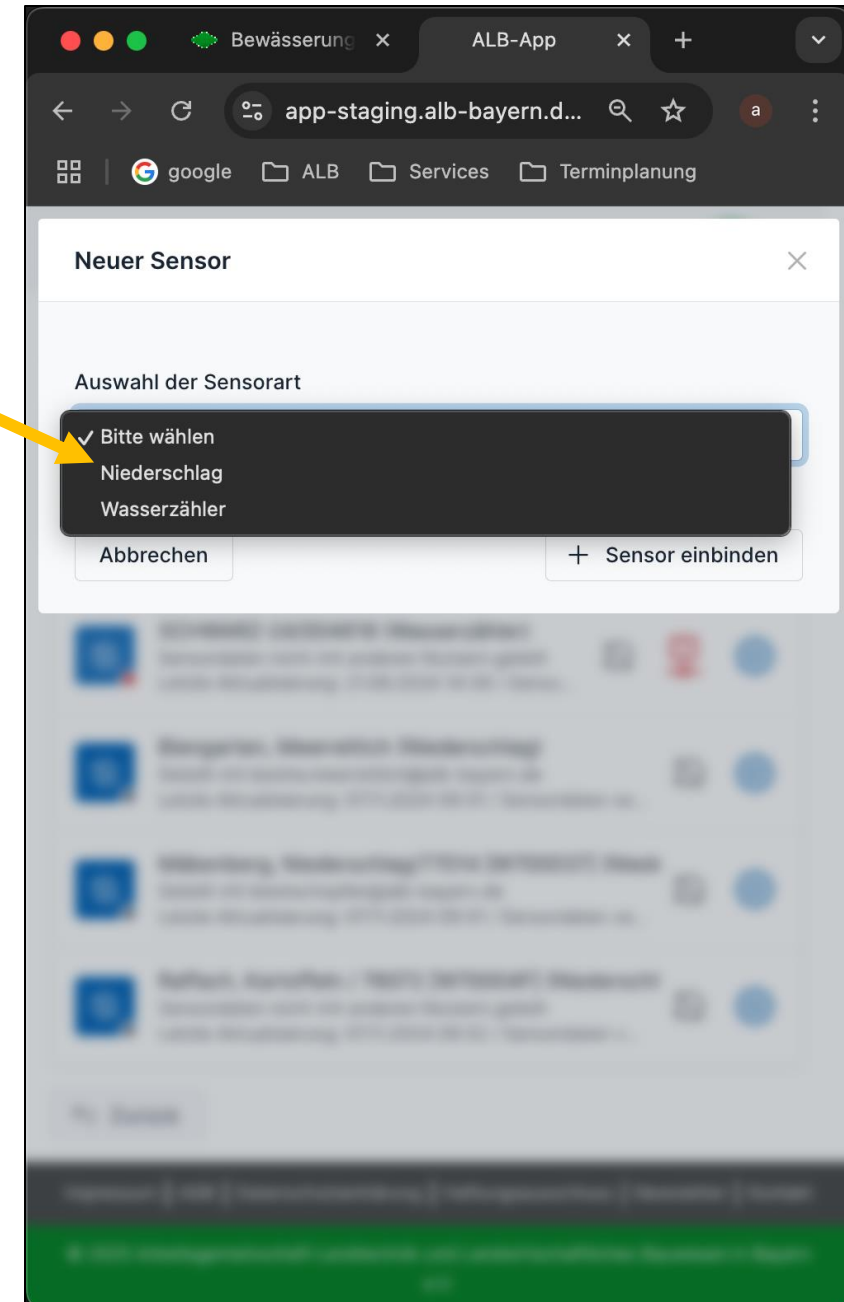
Bewässerung ×
ALB-App ×
+
app-staging.alb-bayern.d...
a
google
ALB
Services
Terminplanung

Neuer Sensor
×

Auswahl der Sensorart

✓ Bitte wählen
Niederschlag
Wasserzähler

Abbrechen
+ Sensor einbinden

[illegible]
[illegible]
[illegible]
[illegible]
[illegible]
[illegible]
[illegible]